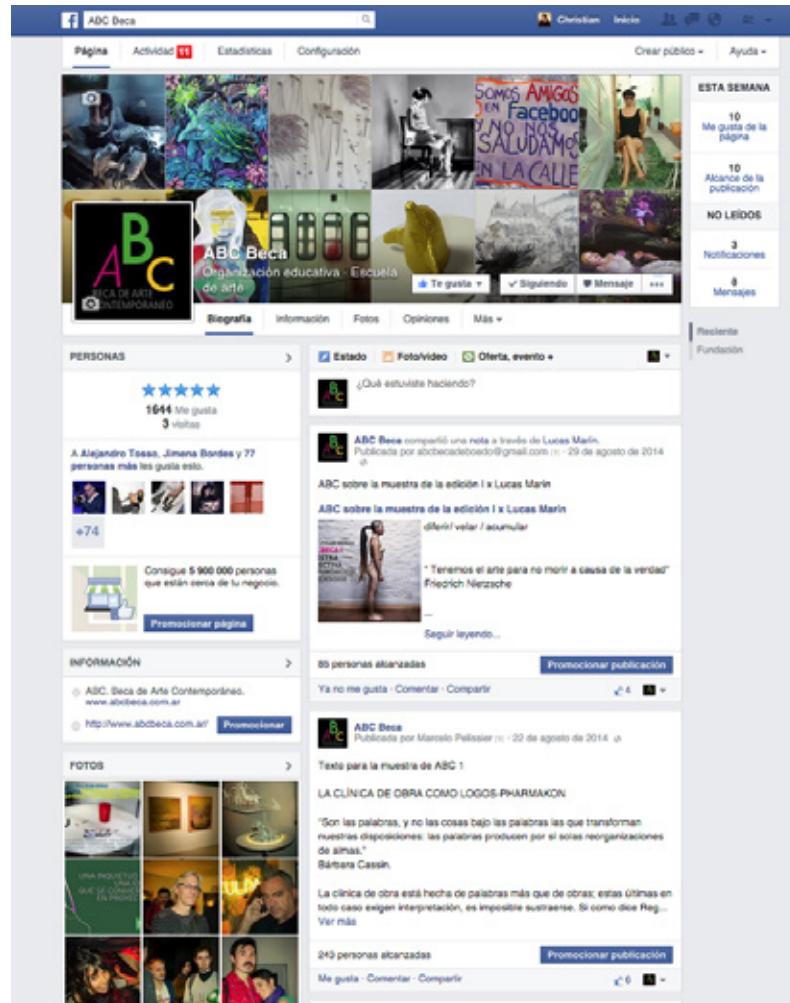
ABC Beca
Christian Inicio

Página Actividad 11 Estadísticas Configuración Crear público Ayuda

SOMOS AMIGOS EN Facebook Y NO NOS SALUDAMOS EN LA CALLE

A B C
BECA DE ARTE CONTEMPORÁNEO

ABC Beca
Organización educativa · Escuela de arte

Te gusta Siguiendo Mensaje ...

Biografía Información Fotos Opiniones Más

ESTA SEMANA
10 Me gusta de la página
10 Alcance de la publicación

NO LEÍDOS
3 Notificaciones
8 Mensajes

Reciente
Fundación

PERSONAS
★★★★★
1644 Me gusta
3 visitas

A Alejandro Tosso, Jimena Bordes y 77 personas más les gusta esto.

+74

Consigue 5 900 000 personas que están cerca de tu negocio.
Promocionar página

INFORMACIÓN
ABC. Beca de Arte Contemporáneo. www.abcbeca.com.ar
http://www.abcbeca.com.ar/ Promocionar

FOTOS

Estado Foto/video Oferta, evento +
¿Qué estuviste haciendo?

ABC Beca compartió una nota a través de Lucas Marín.
Publicada por abcbecadeboedo@gmail.com [?] · 29 de agosto de 2014

ABC sobre la muestra de la edición I x Lucas Marin

ABC sobre la muestra de la edición I x Lucas Marin
diferir/ velar / acumular

" Tenemos el arte para no morir a causa de la verdad"
Friedrich Nietzsche

...
Seguir leyendo...

85 personas alcanzadas Promocionar publicación
Ya no me gusta · Comentar · Compartir 4

ABC Beca
Publicada por Marcelo Pelissier [?] · 22 de agosto de 2014

Texto para la muestra de ABC 1

LA CLÍNICA DE OBRA COMO LOGOS-PHARMAKON

"Son las palabras, y no las cosas bajo las palabras las que transforman nuestras disposiciones: las palabras producen por sí solas reorganizaciones de almas."
Bárbara Cassin.

La clínica de obra está hecha de palabras más que de obras; estas últimas en todo caso exigen interpretación, es imposible sustraerse. Si como dice Reg...
Ver más

243 personas alcanzadas Promocionar publicación
Me gusta · Comentar · Compartir 6